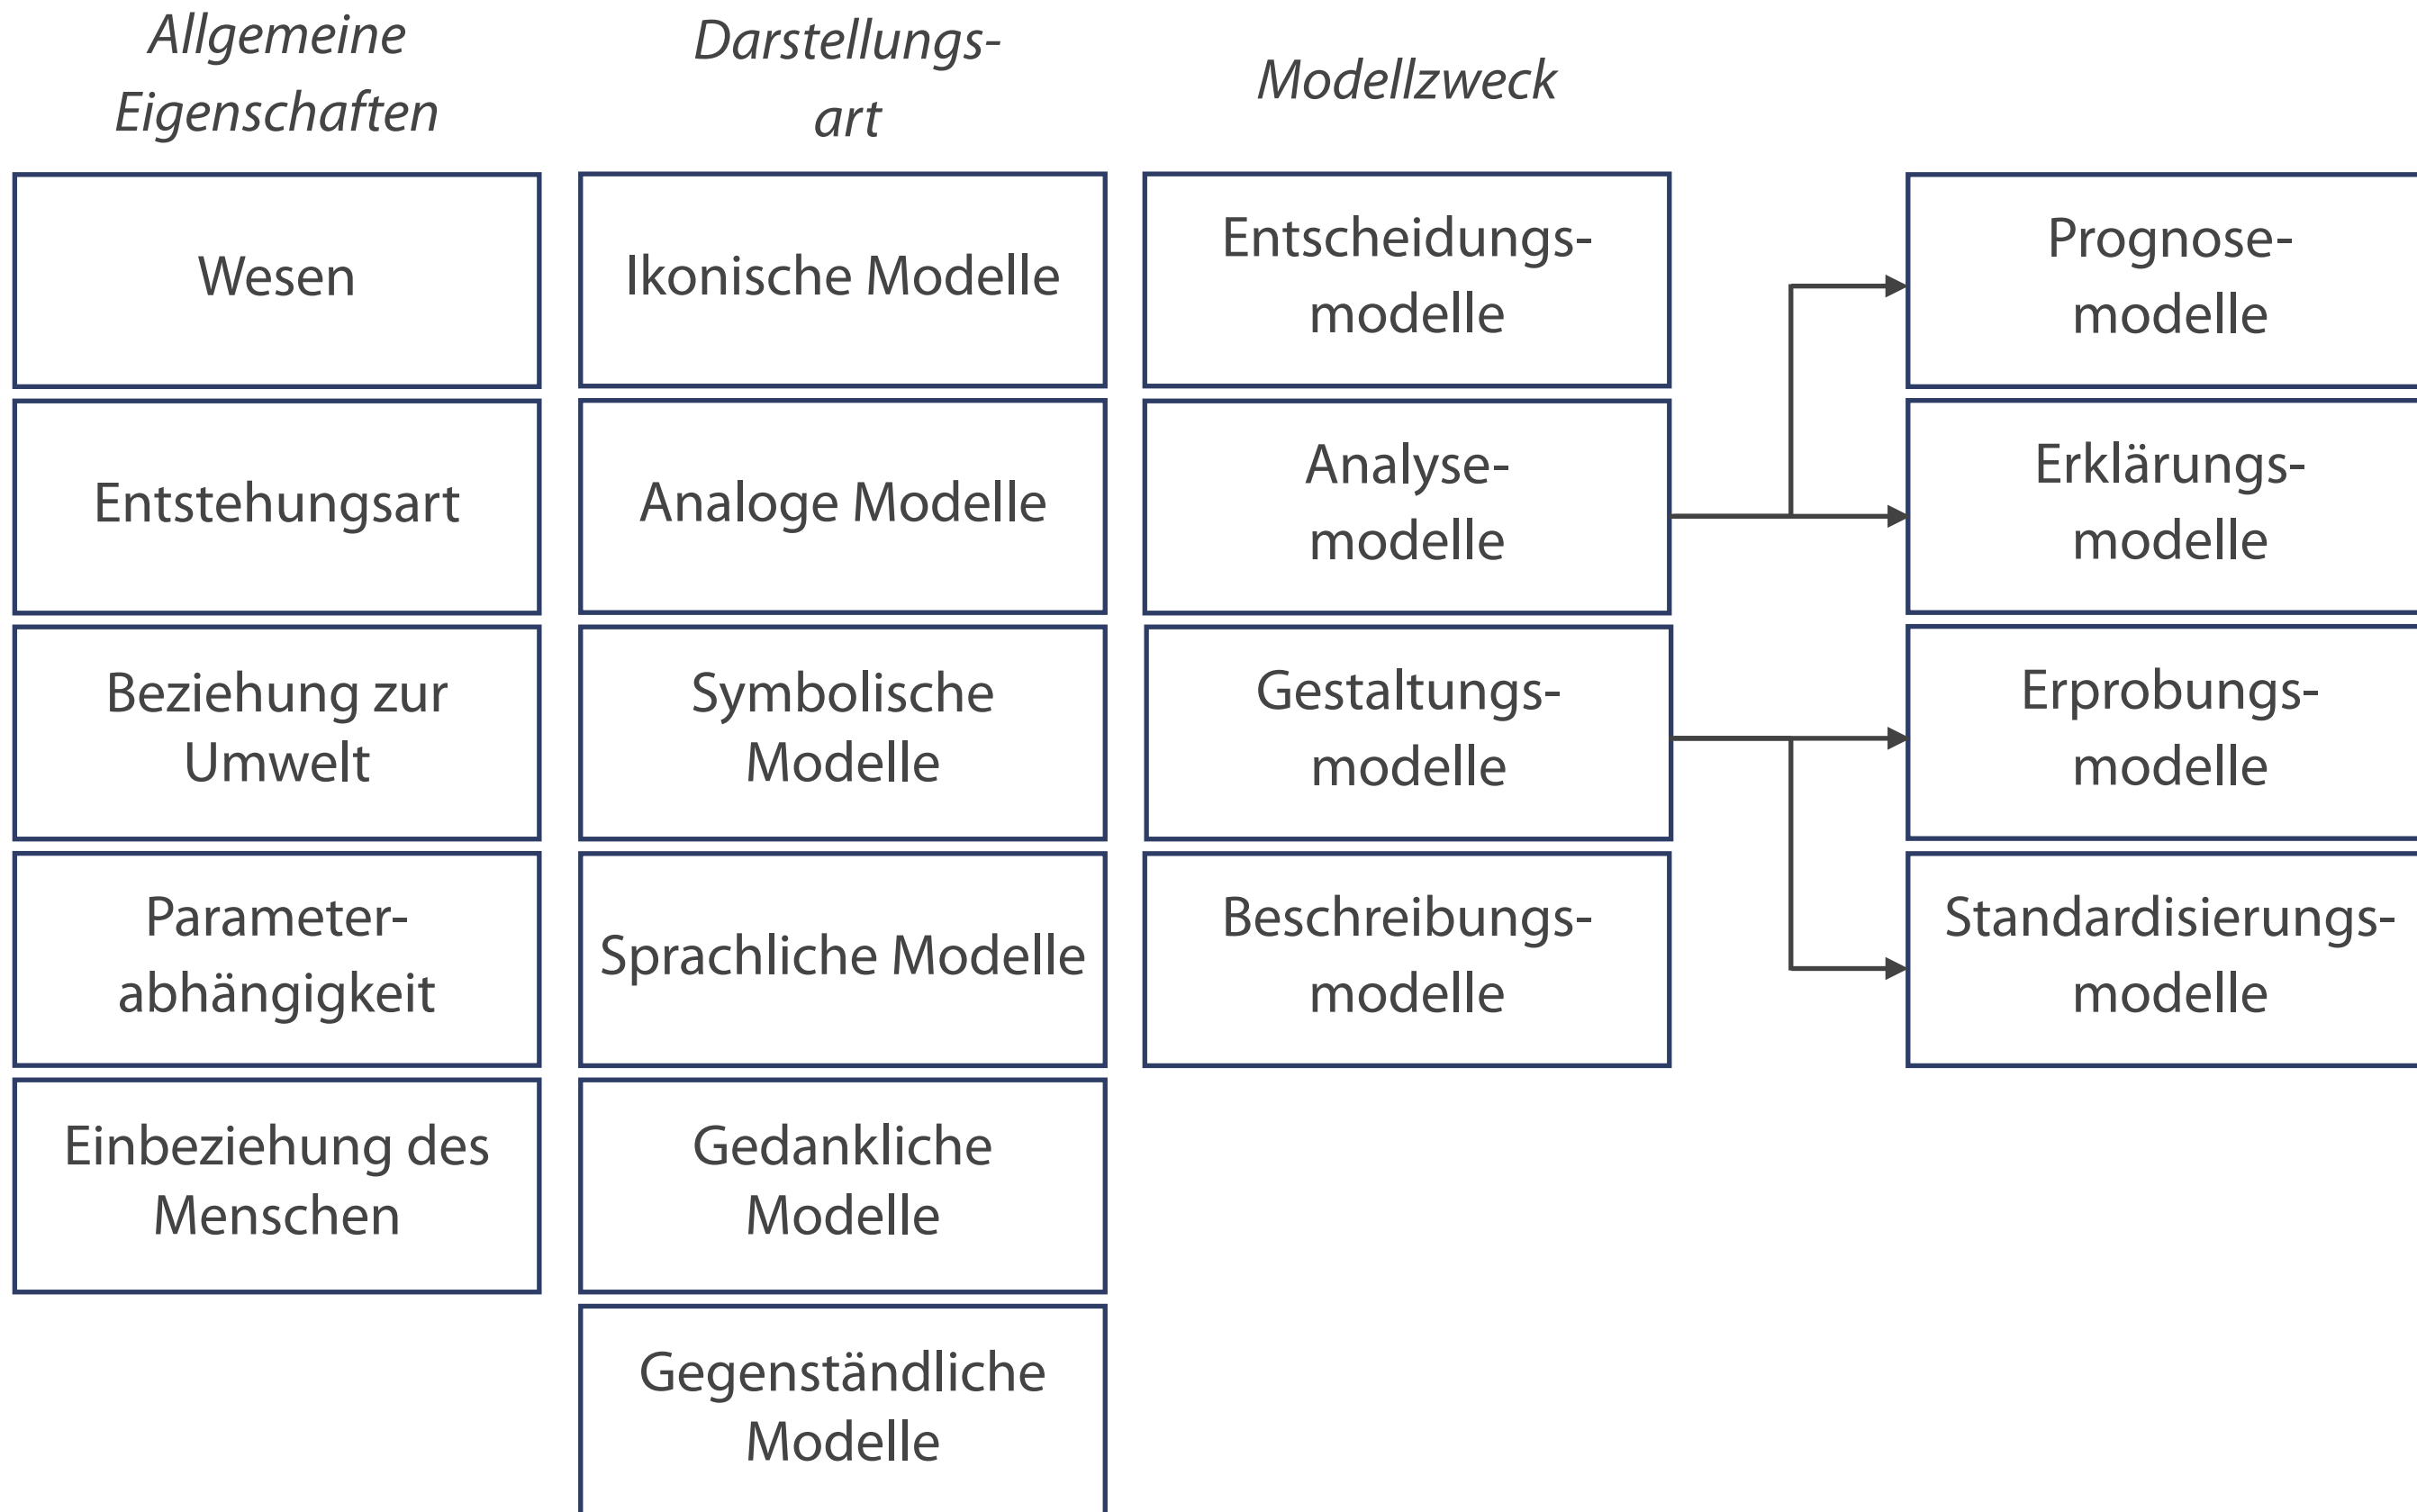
Allgemeine Eigenschaften

Wesen

Entstehungsart

Beziehung zur Umwelt

Parameterabhängigkeit

Einbeziehung des Menschen

Darstellungsart

Ikonische Modelle

Analoge Modelle

Symbolische Modelle

Sprachliche Modelle

Gedankliche Modelle

Gegenständliche Modelle

Modellzweck

Entscheidungsmodelle

Analysemodelle

Gestaltungsmodelle

Beschreibungsmodelle

Prognosemodelle

Erklärungsmodelle

Erprobungsmodelle

Standardisierungsmodelle